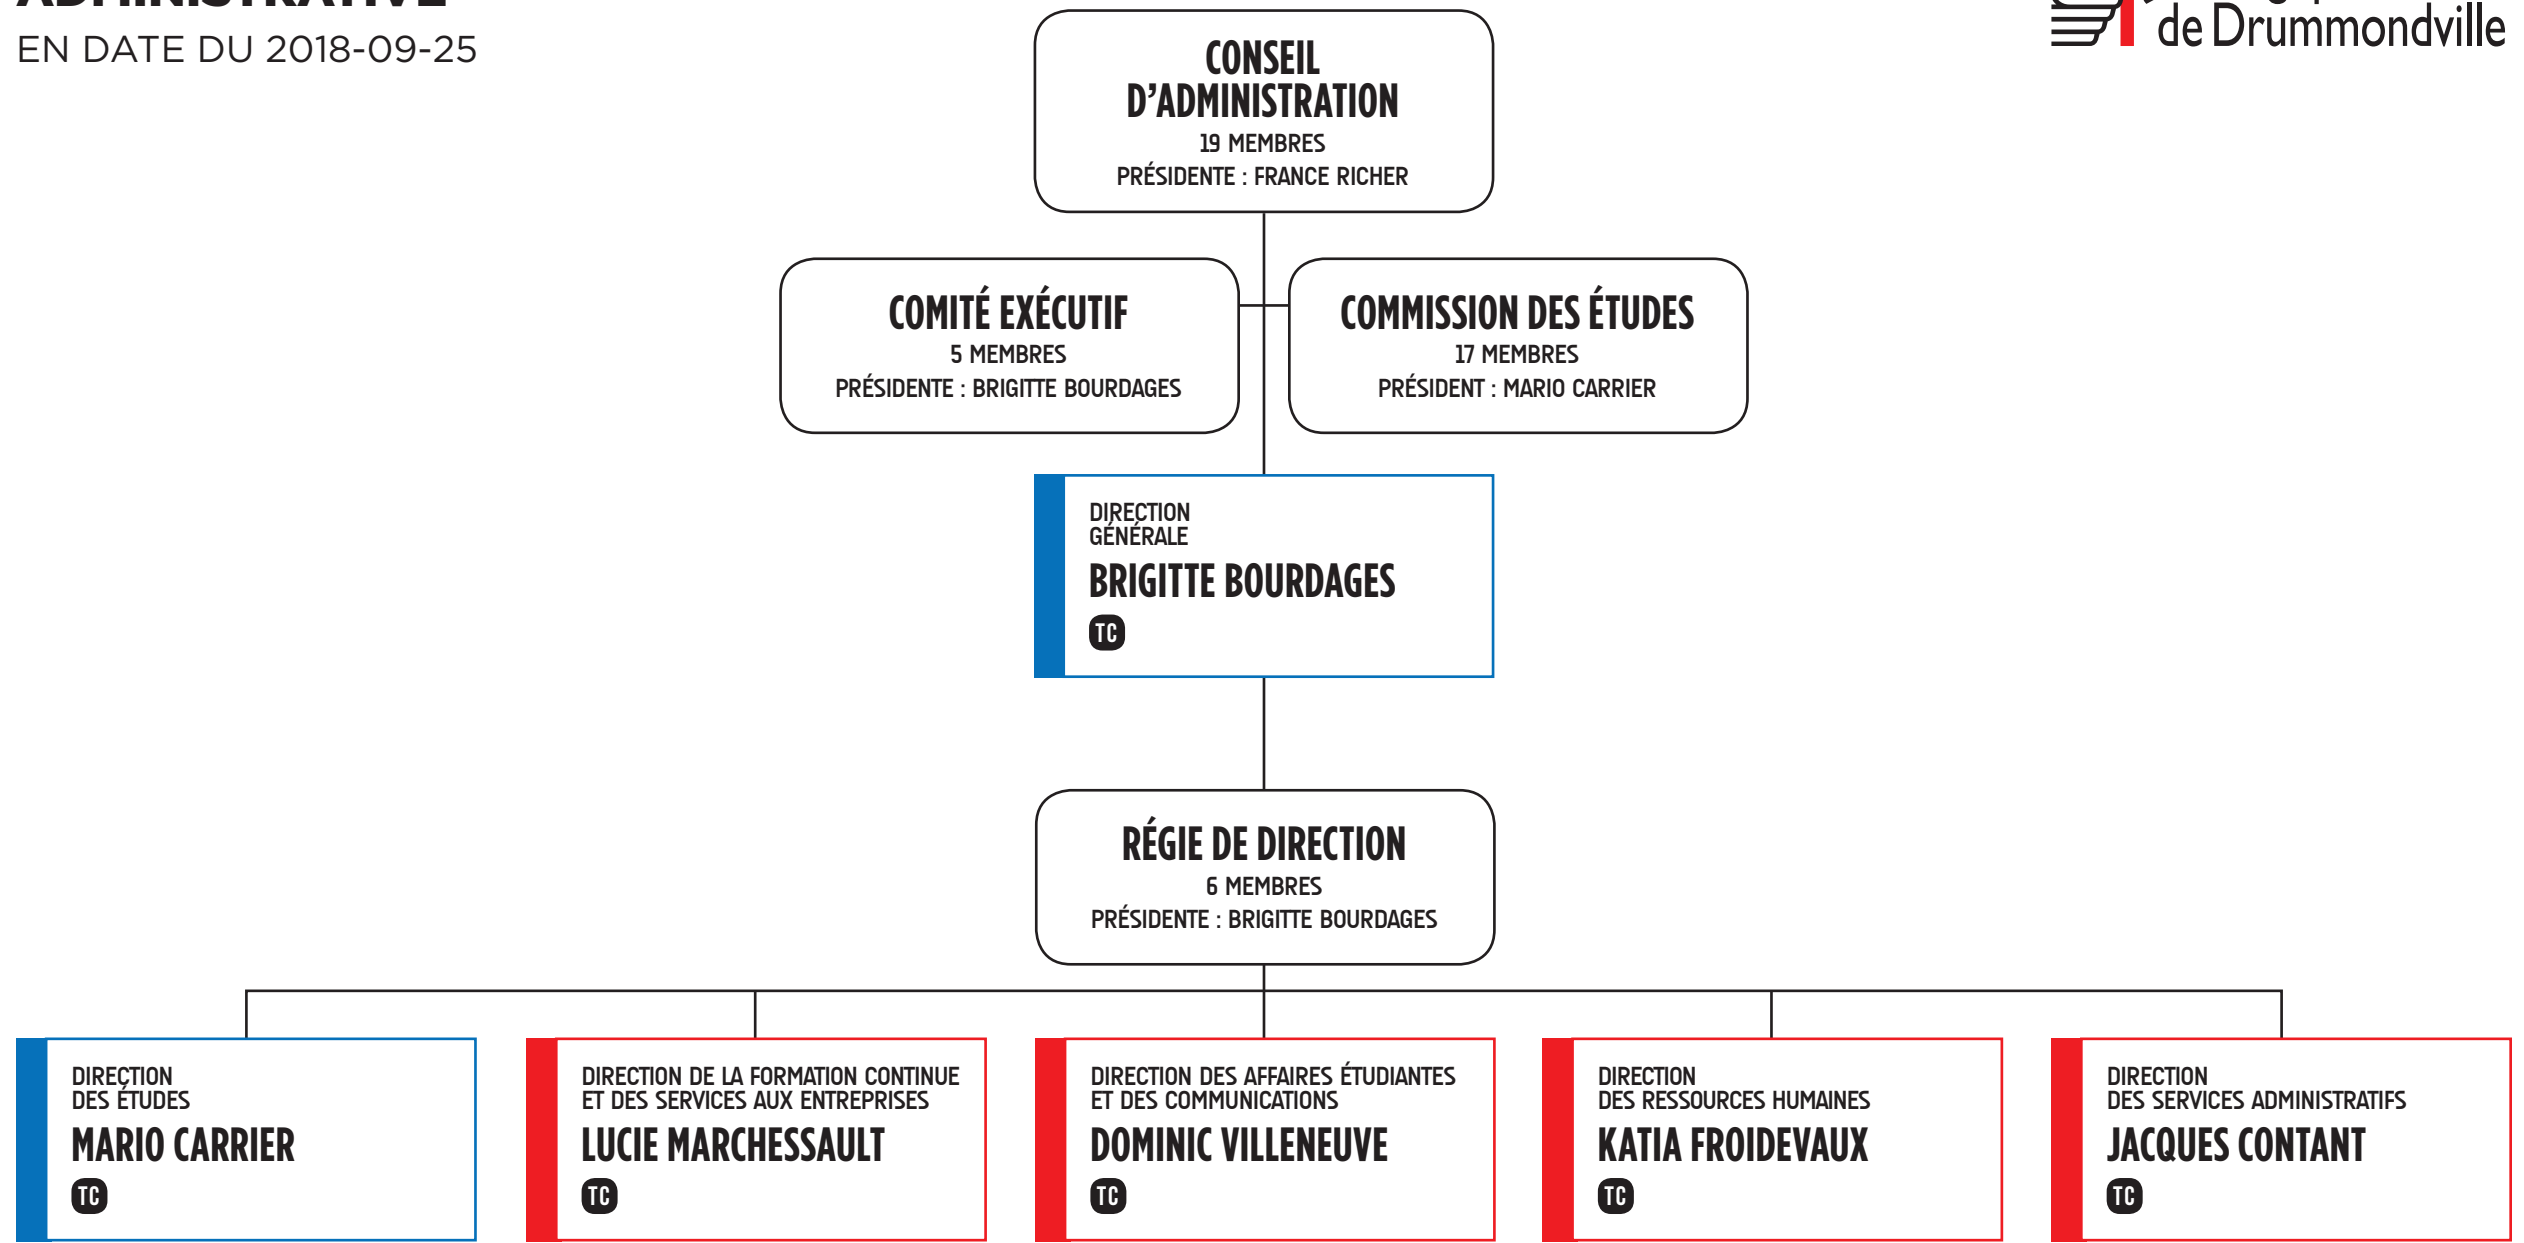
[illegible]
EN DATE DU 2018-09-25

de Drummondville

CONSEIL D'ADMINISTRATION
19 MEMBRES
PRÉSIDENTE : FRANCE RICHER

COMITÉ EXÉCUTIF
5 MEMBRES
PRÉSIDENTE : BRIGITTE BOURDAGES

COMMISSION DES ÉTUDES
17 MEMBRES
PRÉSIDENT : MARIO CARRIER

DIRECTION GÉNÉRALE
BRIGITTE BOURDAGES
TC

RÉGIE DE DIRECTION
6 MEMBRES
PRÉSIDENTE : BRIGITTE BOURDAGES

DIRECTION DES ÉTUDES
MARIO CARRIER
TC

DIRECTION DE LA FORMATION CONTINUE ET DES SERVICES AUX ENTREPRISES
LUCIE MARCHESSAULT
TC

DIRECTION DES AFFAIRES ÉTUDIANTES ET DES COMMUNICATIONS
DOMINIC VILLENEUVE
TC

DIRECTION DES RESSOURCES HUMAINES
KATIA FROIDEVAUX
TC

DIRECTION DES SERVICES ADMINISTRATIFS
JACQUES CONTANT
TC